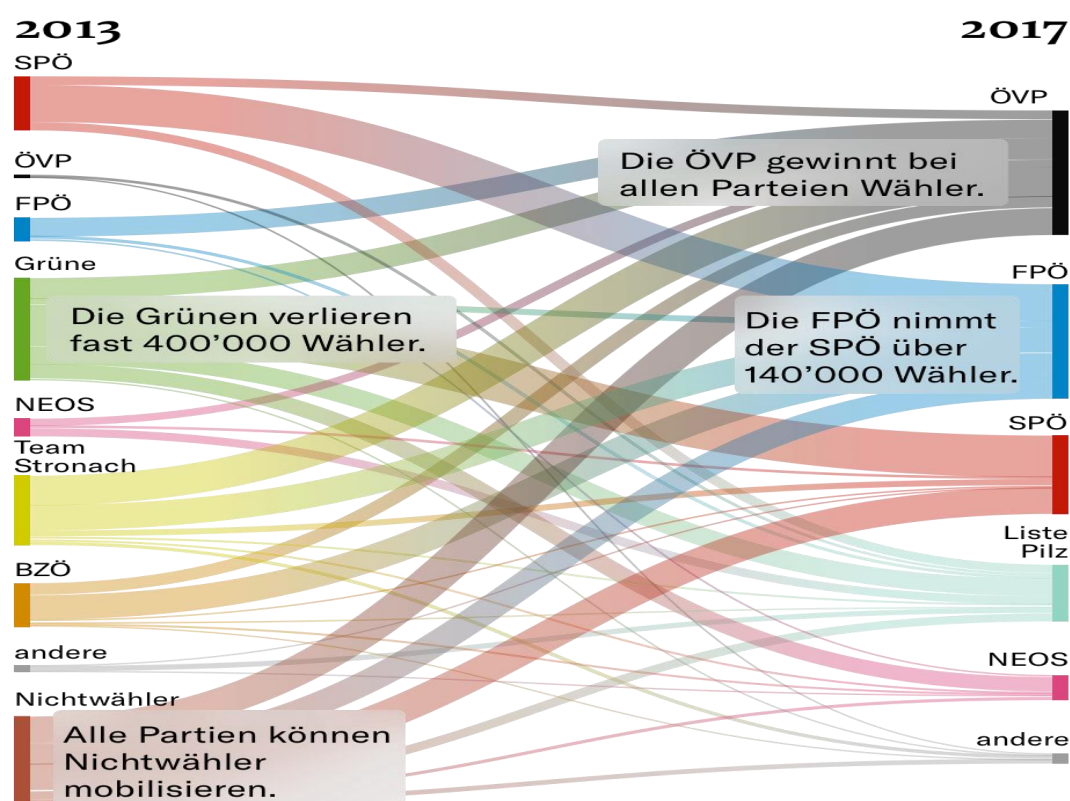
2013

2017

SPÖ

ÖVP

FPÖ

Grüne

NEOS

Team Stronach

BZÖ

andere

Nichtwähler

ÖVP

FPÖ

SPÖ

Liste Pilz

NEOS

andere

Die ÖVP gewinnt bei allen Parteien Wähler.

Die Grünen verlieren fast 400'000 Wähler.

Die FPÖ nimmt der SPÖ über 140'000 Wähler.

Alle Partien können Nichtwähler mobilisieren.